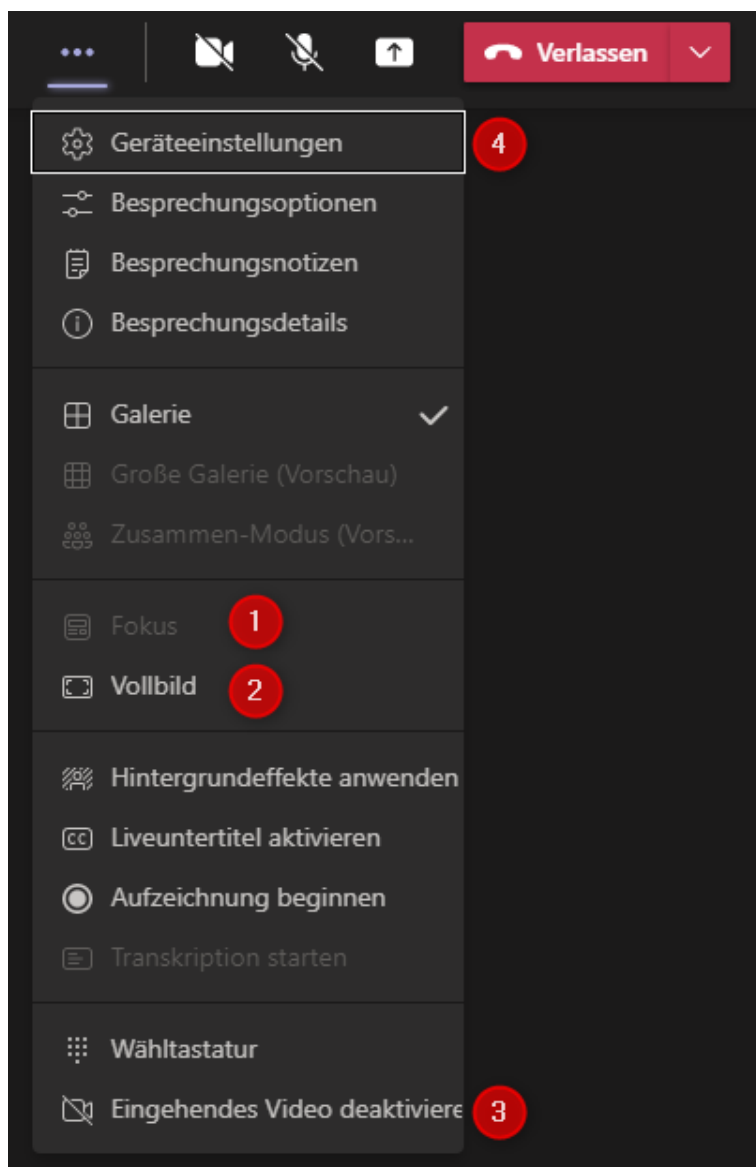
...

Verlassen

Geräteeinstellungen 4

Besprechungsoptionen

Besprechungsnotizen

Besprechungsdetails

Galerie

Große Galerie (Vorschau)

Zusammen-Modus (Vors...

Fokus 1

Vollbild 2

Hintergrundeffekte anwenden

Liveuntertitel aktivieren

Aufzeichnung beginnen

Transkription starten

Wähltastatur

Eingehendes Video deaktiviere 3